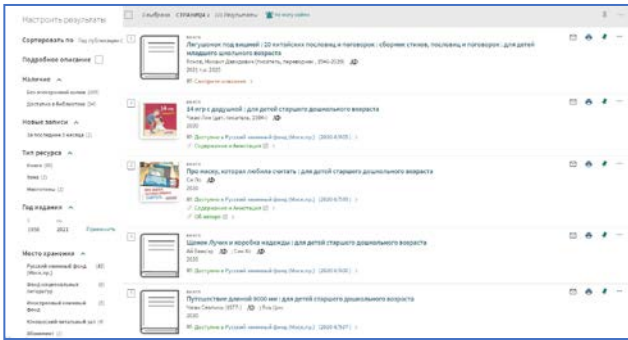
Настроить результаты

Сортировать по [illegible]

Подробное описание

Наличие ^

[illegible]

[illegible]

Новые записи ^

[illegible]

Тип ресурса ^

Книги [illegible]

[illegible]

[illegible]

Год издания ^

1996 2021 Применить

Место хранения ^

Русский книжный фонд (Моск.пр.)

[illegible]

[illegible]

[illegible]

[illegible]

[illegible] Страница 1 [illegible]

1 КНИГА
Лягушонок под вишней : 10 китайских пословиц и поговорок : сборник стихов, пословиц и поговорок : для детей младшего школьного возраста
Коков, Михаил Давыдович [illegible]
2021 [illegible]

2 КНИГА
14 игр с дедушкой : для детей старшего дошкольного возраста
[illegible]
2020
Доступно в Русский книжный фонд (Моск.пр.) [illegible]
Содержание и Аннотация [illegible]

3 КНИГА
Про мышку, которая любила считать : для детей старшего дошкольного возраста
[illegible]
2020
Доступно в Русский книжный фонд (Моск.пр.) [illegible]
Содержание и Аннотация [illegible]

4 КНИГА
Щенок Лучик и коробка надежды : для детей старшего дошкольного возраста
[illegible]
2020
Доступно в Русский книжный фонд (Моск.пр.) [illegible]

5 КНИГА
Путешествие длиной 8000 миль : для детей старшего дошкольного возраста
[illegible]
2020
Доступно в Русский книжный фонд (Моск.пр.) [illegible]